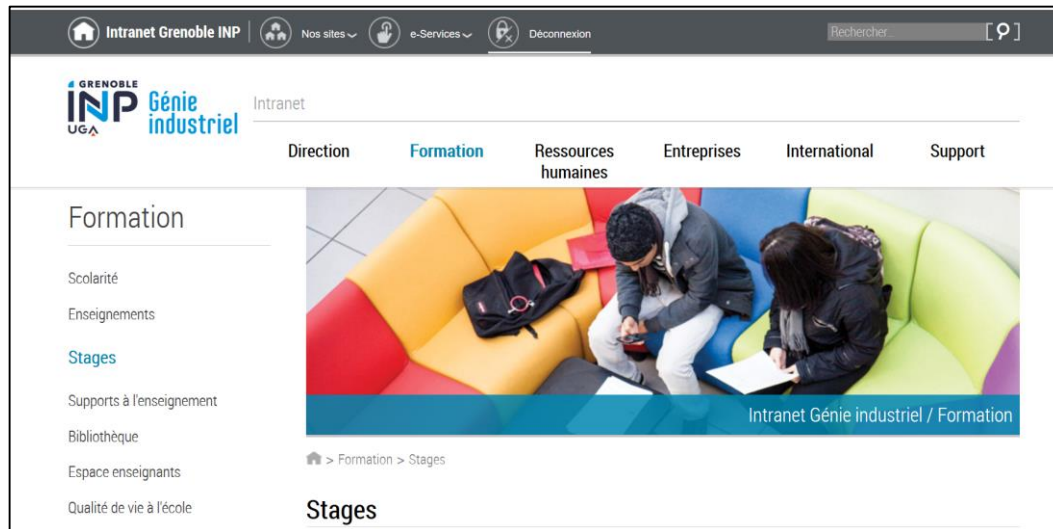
Intranet Grenoble INP | Nos sites e-Services Déconnexion

Rechercher

GRENOBLE INP Génie industriel UGA

Intranet

Direction Formation Ressources humaines Entreprises International Support

Formation

Scolarité

Enseignements

Stages

Supports à l'enseignement

Bibliothèque

Espace enseignants

Qualité de vie à l'école

Intranet Génie industriel / Formation

> Formation > Stages

Stages